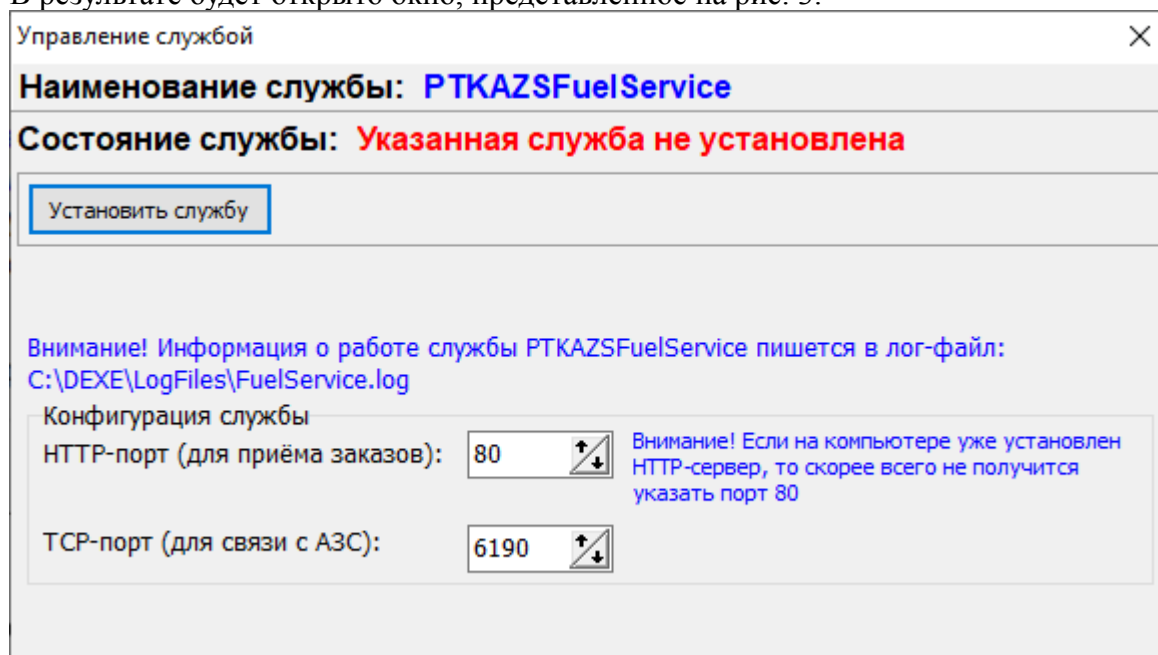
В результате будет открыто окно, представленное на рис. 3.

Управление службой

×

Наименование службы: PTKAZSFuelService

Состояние службы: Указанная служба не установлена

Установить службу

Внимание! Информация о работе службы PTKAZSFuelService пишется в лог-файл: C:\DEXE\LogFiles\FuelService.log

Конфигурация службы

HTTP-порт (для приёма заказов): 80

Внимание! Если на компьютере уже установлен HTTP-сервер, то скорее всего не получится указать порт 80

TCP-порт (для связи с АЗС): 6190